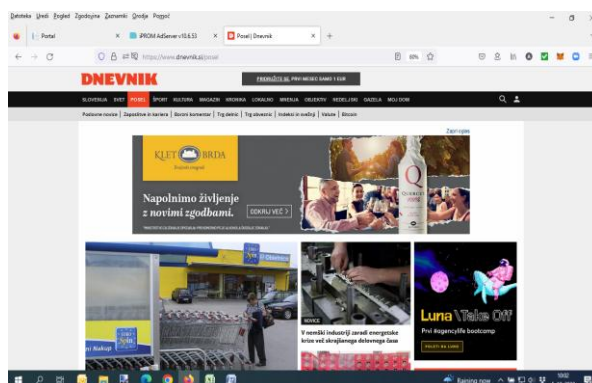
Datoteka Uredi Pogled Zgodovina Zaznamki Orodja Pomoč

Portal
iPROM AdServer v18.6.53
Posel | Dnevnik

https://www.dnevnik.si/posel

80%

DNEVNIK

PREBERITE SI. PRVI MESEC DAMO 1 EUR

SLOVENIJA SVET POSEL ŠPORT KULTURA MAGAZIN KRONIKA LOKALNO MNENJA OBJEKTIV NEDELJSKI GAZELA MOJ DOM

Podjetne novice | Zaposlitve in kariera | Borzni komentar | Trg delnic | Trg obveznic | Indeksi in tečaji | Valute | Bitcoin

Zapri oglas

KLET BRDA

Napolnimo življenje z novimi zgodbami.

ODKRIJ VEČ

Spar

NOVICE

V nemški industriji zaradi energetske krize več skrajšanega delovnega časa

Luna Take Off

Prvi #agencylife bootcamp

PRIJAVI SE ZDAJ

Raining now